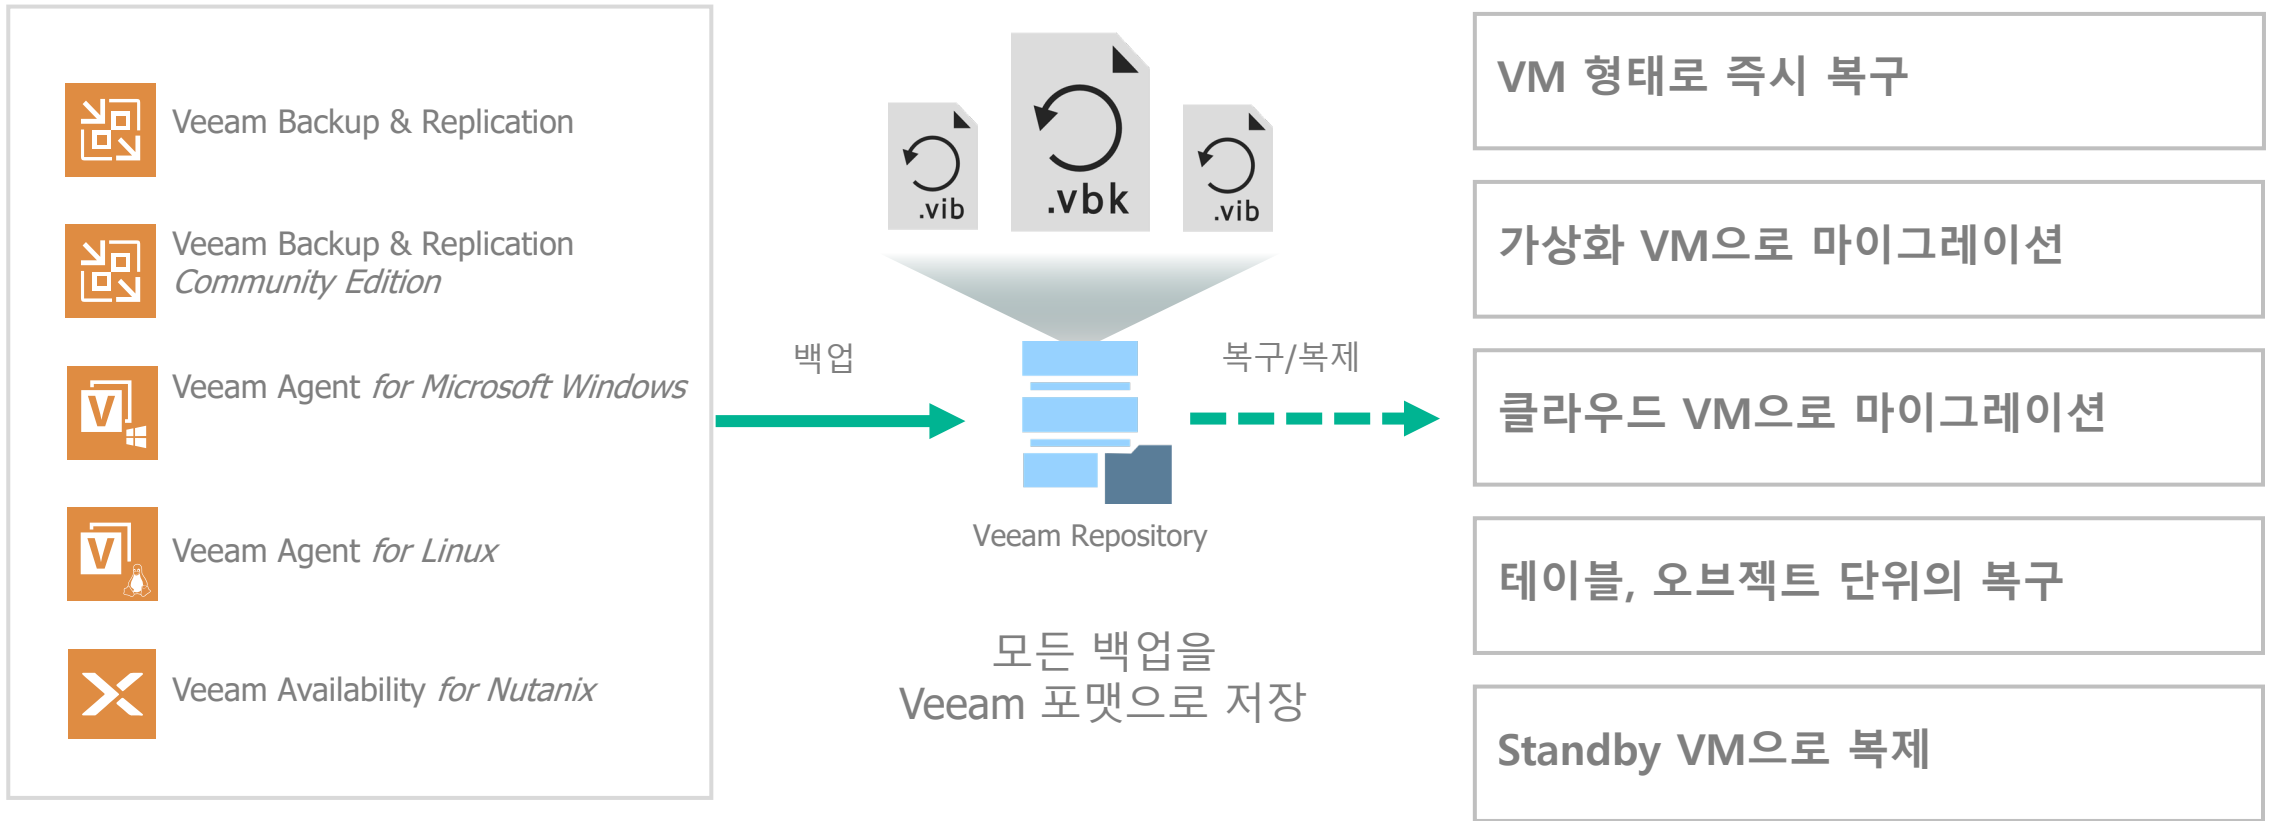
Veeam Backup & Replication

Veeam Backup & Replication
Community Edition

Veeam Agent for Microsoft Windows

Veeam Agent for Linux

Veeam Availability for Nutanix

.vib

.vbk

.vib

백업

복구/복제

Veeam Repository

모든 백업을
Veeam 포맷으로 저장

VM 형태로 즉시 복구

가상화 VM으로 마이그레이션

클라우드 VM으로 마이그레이션

테이블, 오브젝트 단위의 복구

Standby VM으로 복제